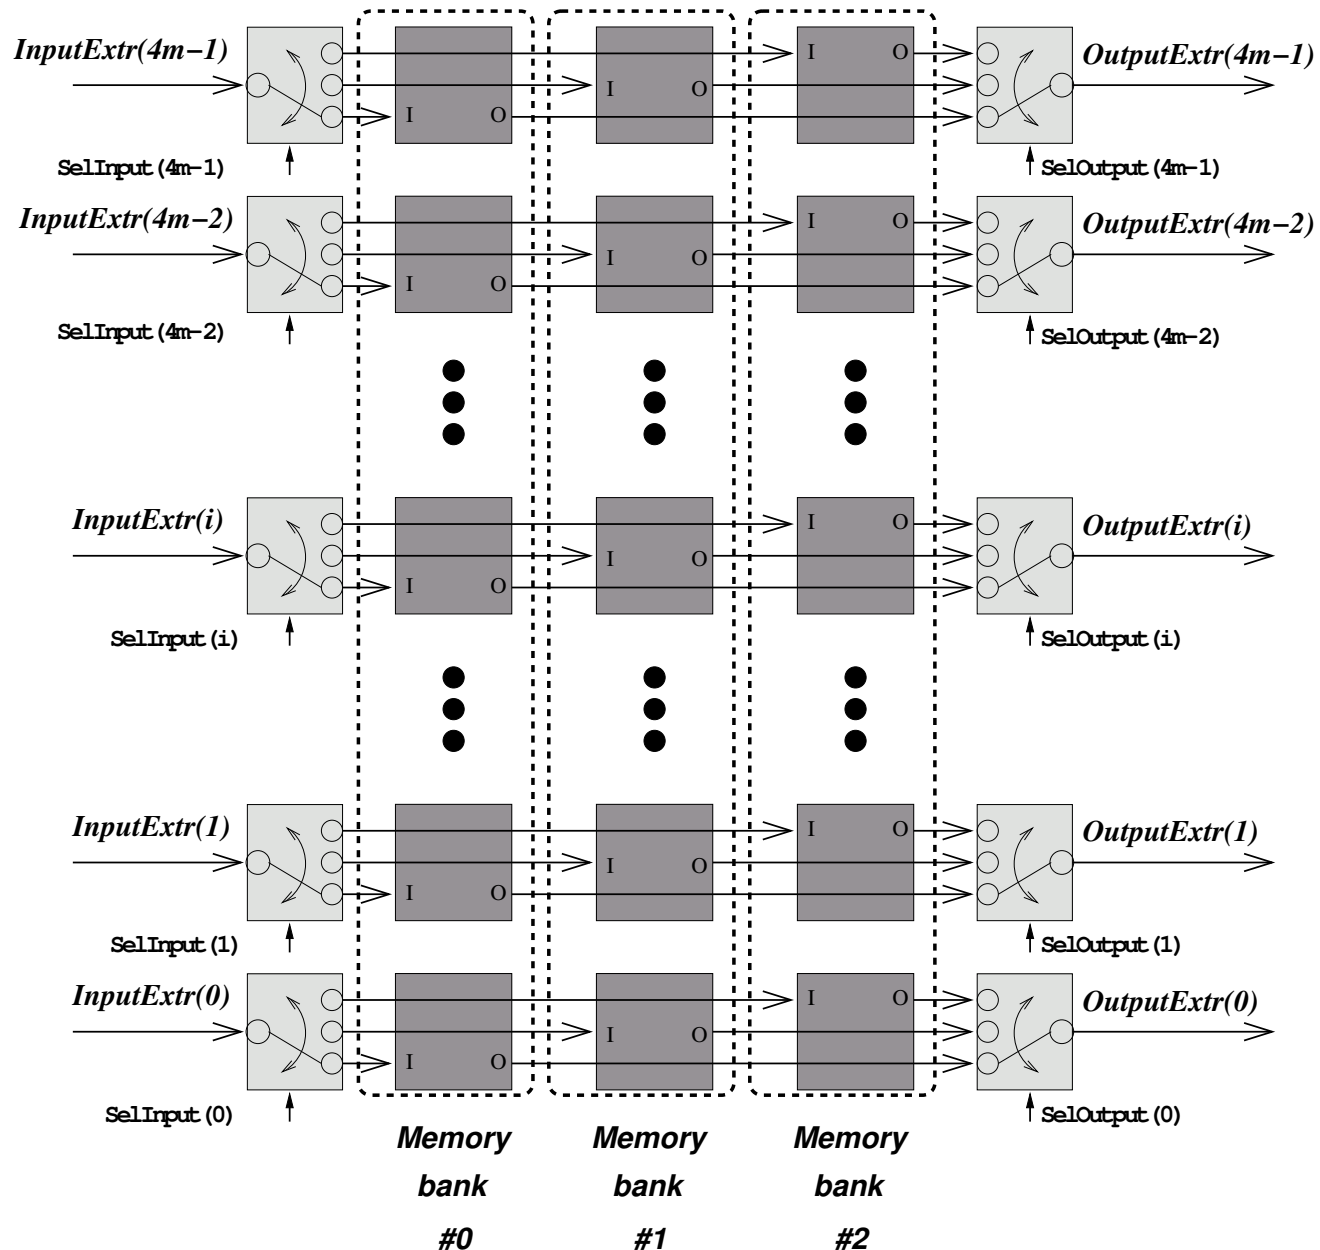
InputExtr(4m−1)

I O I O I O

OutputExtr(4m−1)

SelInput(4m-1)

SelOutput(4m-1)

InputExtr(4m−2)

I O I O I O

OutputExtr(4m−2)

SelInput(4m-2)

SelOutput(4m-2)

InputExtr(i)

I O I O I O

OutputExtr(i)

SelInput(i)

SelOutput(i)

InputExtr(1)

I O I O I O

OutputExtr(1)

SelInput(1)

SelOutput(1)

InputExtr(0)

I O I O I O

OutputExtr(0)

SelInput(0)

SelOutput(0)

Memory bank #0

Memory bank #1

Memory bank #2